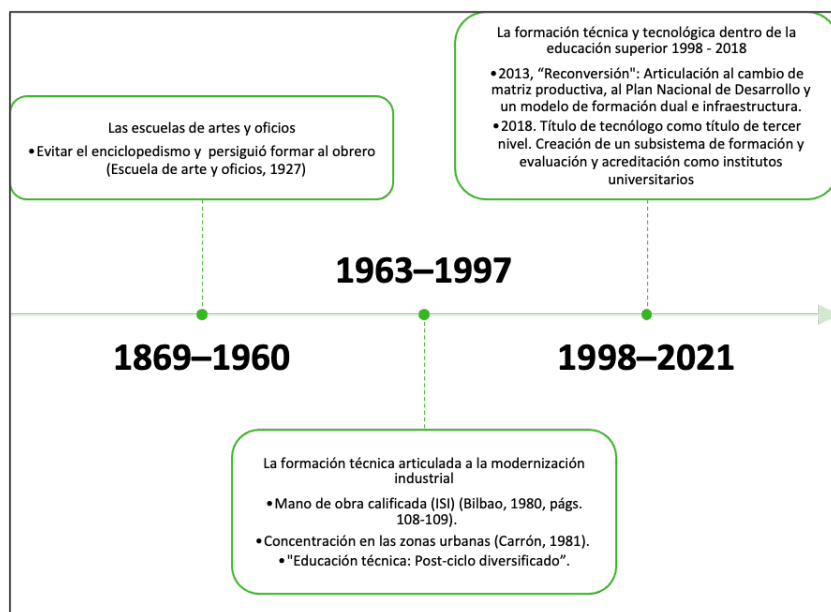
Las escuelas de artes y oficios

•Evitar el enciclopedismo y persiguió formar al obrero (Escuela de arte y oficios, 1927)

La formación técnica y tecnológica dentro de la educación superior 1998 - 2018

•2013, “Reconversión": Articulación al cambio de matriz productiva, al Plan Nacional de Desarrollo y un modelo de formación dual e infraestructura.

•2018. Título de tecnólogo como título de tercer nivel. Creación de un subsistema de formación y evaluación y acreditación como institutos universitarios

1963–1997

1869–1960

1998–2021

La formación técnica articulada a la modernización industrial

•Mano de obra calificada (ISI) (Bilbao, 1980, págs. 108-109).

•Concentración en las zonas urbanas (Carrón, 1981).

•"Educación técnica: Post-ciclo diversificado”.